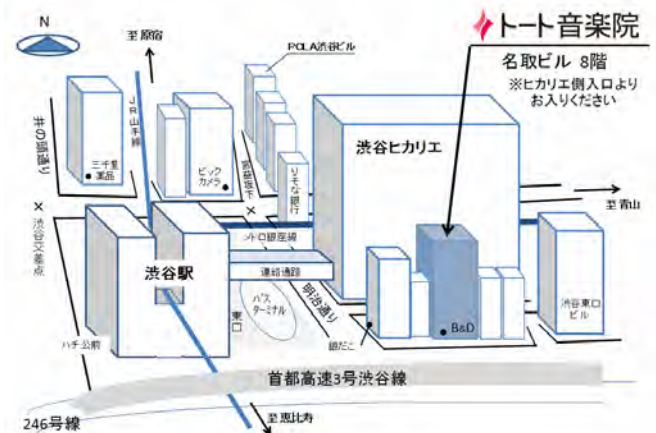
N

至 原宿

POLA渋谷ビル

トート音楽院

名取ビル 8階

※ヒカリエ側入口より
お入りください

JR山手線

井の頭通り

三千里薬品

ビックカメラ

宮益坂下

りそな銀行

渋谷ヒカリエ

至 青山

渋谷区役所前

メトロ銀座線

連絡通路

渋谷駅

バスターミナル

明治通り

東口

渋谷東口ビル

B&D

ハチ公前

銀だこ

首都高速3号渋谷線

246号線

至 恵比寿